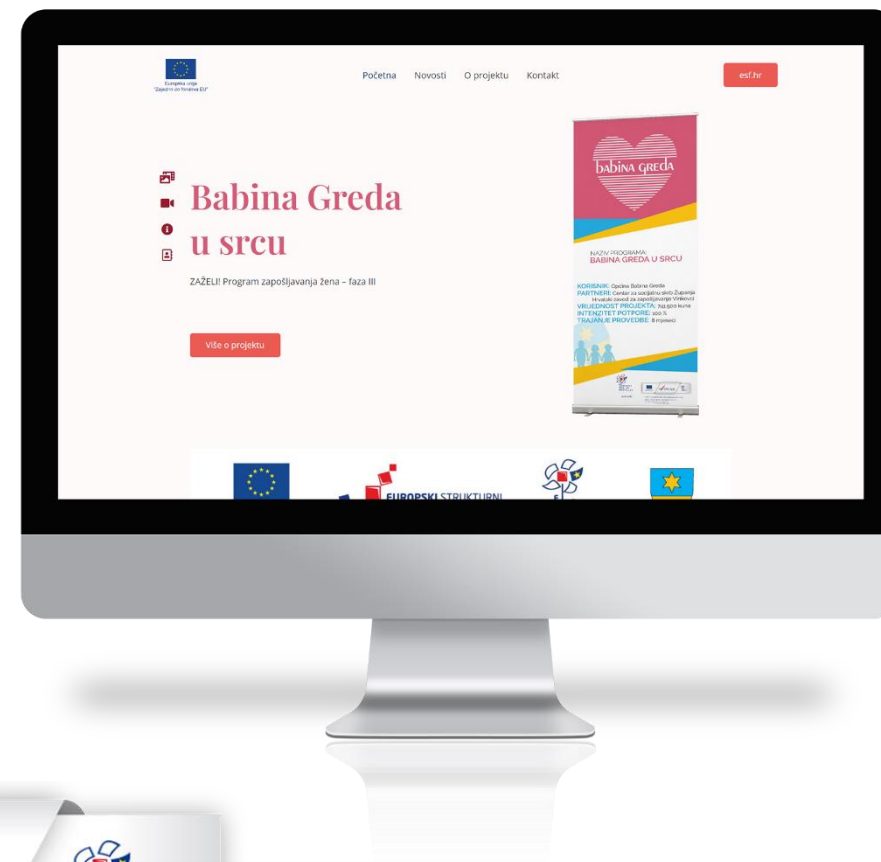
Europska unija
"Zajedno do fondova EU"

Početna Novosti O projektu Kontakt

esf.hr

Babina Greda u srcu

ZAŽELI! Program zapošljavanja žena – faza III

Više o projektu

babina greda

NAZIV PROGRAMA:
BABINA GREDA U SRCU

KORISNIK: Općina Babina Greda
PARTNERI: Centar za socijalnu skrb Županja
Hrvatski zavod za zapošljavanje Vinkovci
VRIJEDNOST PROJEKTA: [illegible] kuna
INTENZITET POTPORE: 100 %
TRAJANJE PROVEDBE: 8 mjeseci

EUROPSKI STRUKTURNI